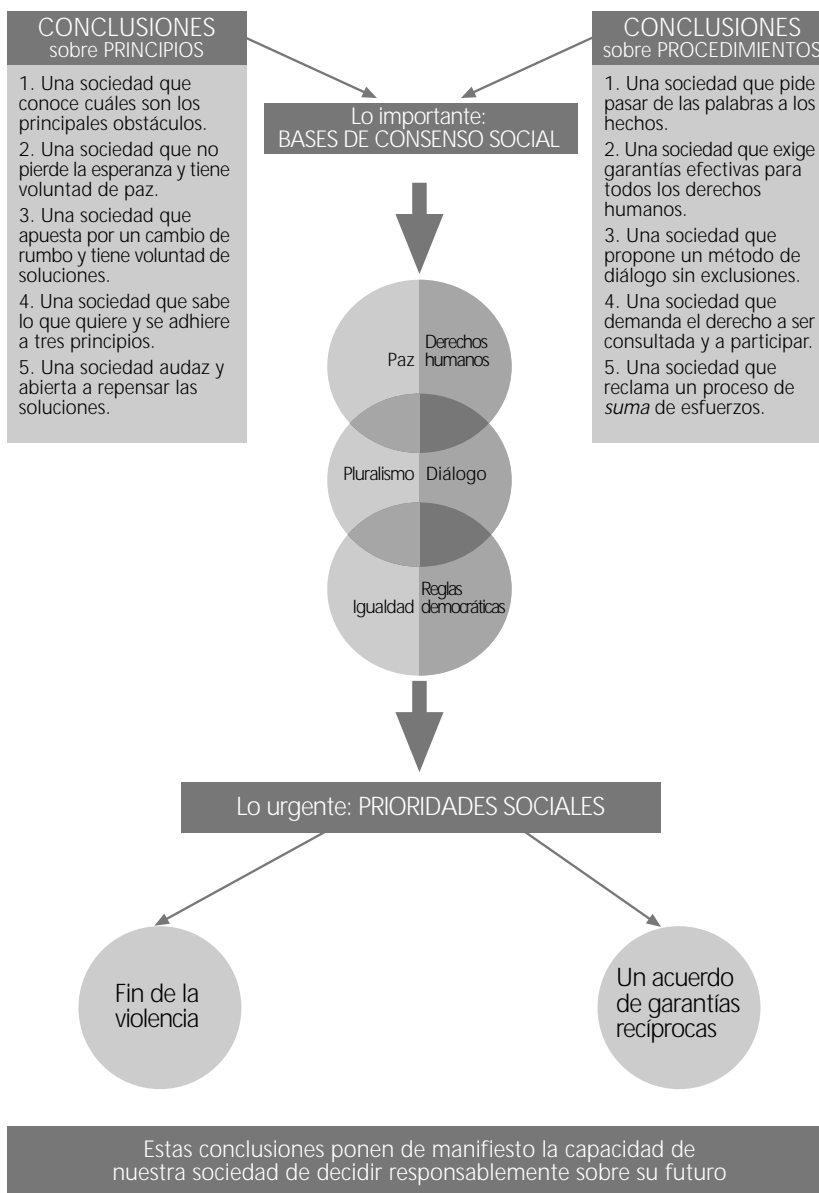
CONCLUSIONES
sobre PRINCIPIOS

1. Una sociedad que conoce cuáles son los principales obstáculos.

2. Una sociedad que no pierde la esperanza y tiene voluntad de paz.

3. Una sociedad que apuesta por un cambio de rumbo y tiene voluntad de soluciones.

4. Una sociedad que sabe lo que quiere y se adhiere a tres principios.

5. Una sociedad audaz y abierta a repensar las soluciones.

CONCLUSIONES
sobre PROCEDIMIENTOS

1. Una sociedad que pide pasar de las palabras a los hechos.

2. Una sociedad que exige garantías efectivas para todos los derechos humanos.

3. Una sociedad que propone un método de diálogo sin exclusiones.

4. Una sociedad que demanda el derecho a ser consultada y a participar.

5. Una sociedad que reclama un proceso de *suma* de esfuerzos.

Lo importante:
BASES DE CONSENSO SOCIAL

Paz

Derechos humanos

Pluralismo

Diálogo

Igualdad

Reglas democráticas

Lo urgente: PRIORIDADES SOCIALES

Fin de la violencia

Un acuerdo de garantías recíprocas

Estas conclusiones ponen de manifiesto la capacidad de nuestra sociedad de decidir responsablemente sobre su futuro